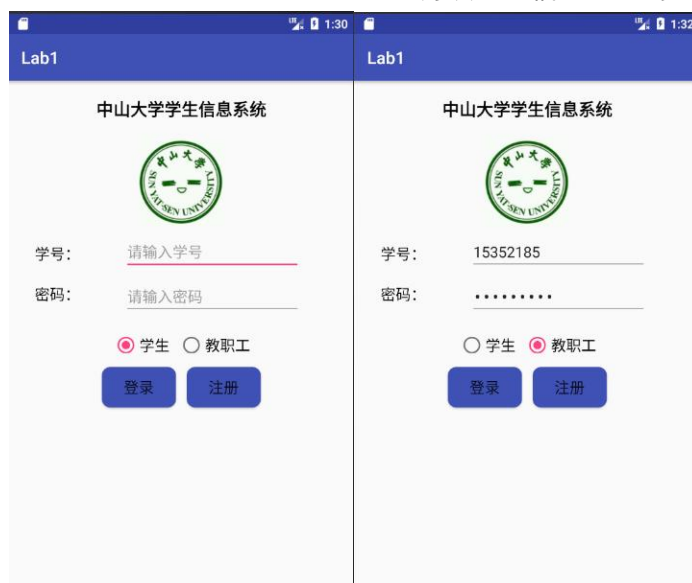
1:30

Lab1

中山大学学生信息系统

中山大学
SUN YAT-SEN UNIVERSITY

学号: 请输入学号

密码: 请输入密码

学生 教职工

登录 注册

1:32

Lab1

中山大学学生信息系统

中山大学
SUN YAT-SEN UNIVERSITY

学号: 15352185

密码: •••••••••

学生 教职工

登录 注册